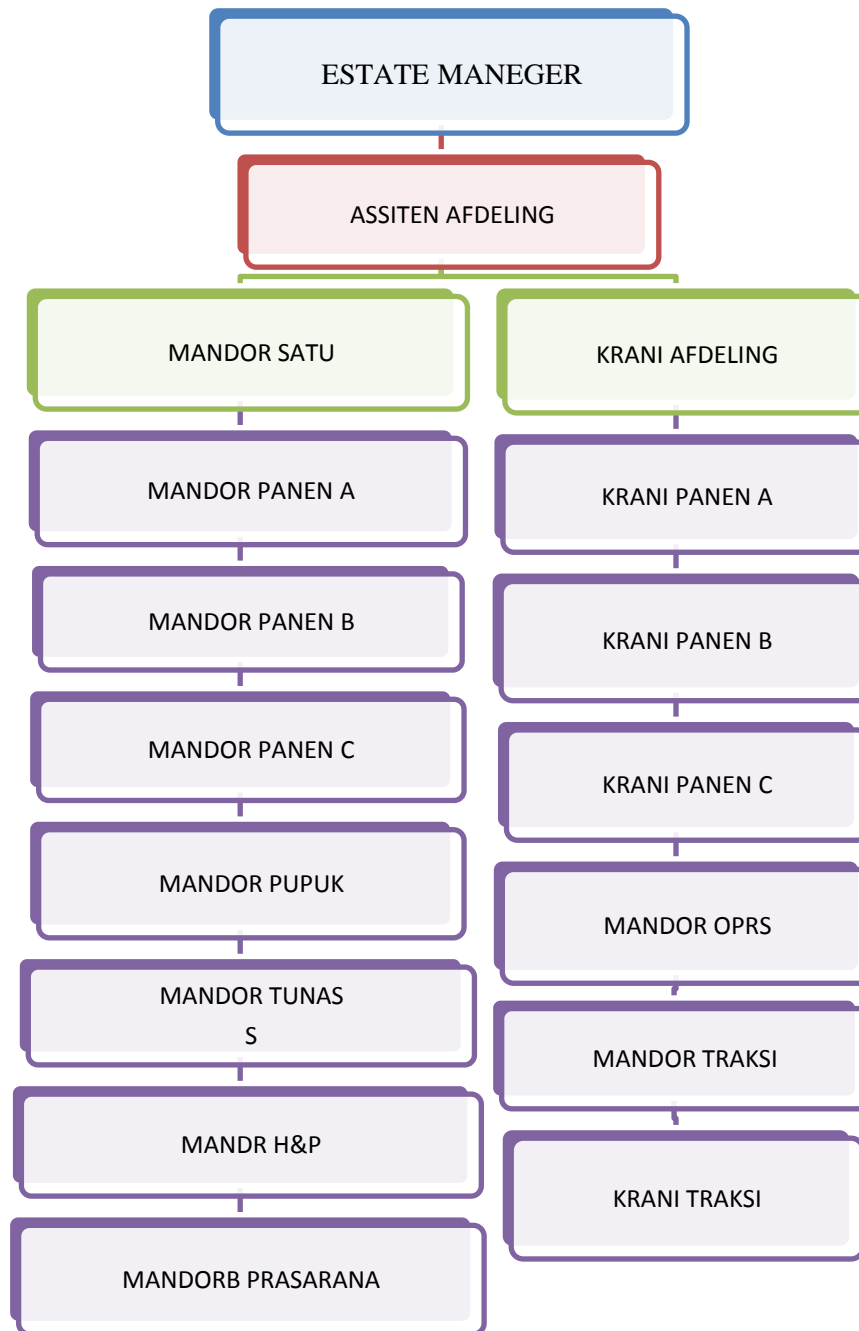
ESTATE MANEGER

ASSITEN AFDELING

MANDOR SATU

MANDOR PANEN A

MANDOR PANEN B

MANDOR PANEN C

MANDOR PUPUK

MANDOR TUNAS
S

MANDR H&P

MANDORB PRASARANA

KRANI AFDELING

KRANI PANEN A

KRANI PANEN B

KRANI PANEN C

MANDOR OPRS

MANDOR TRAKSI

KRANI TRAKSI